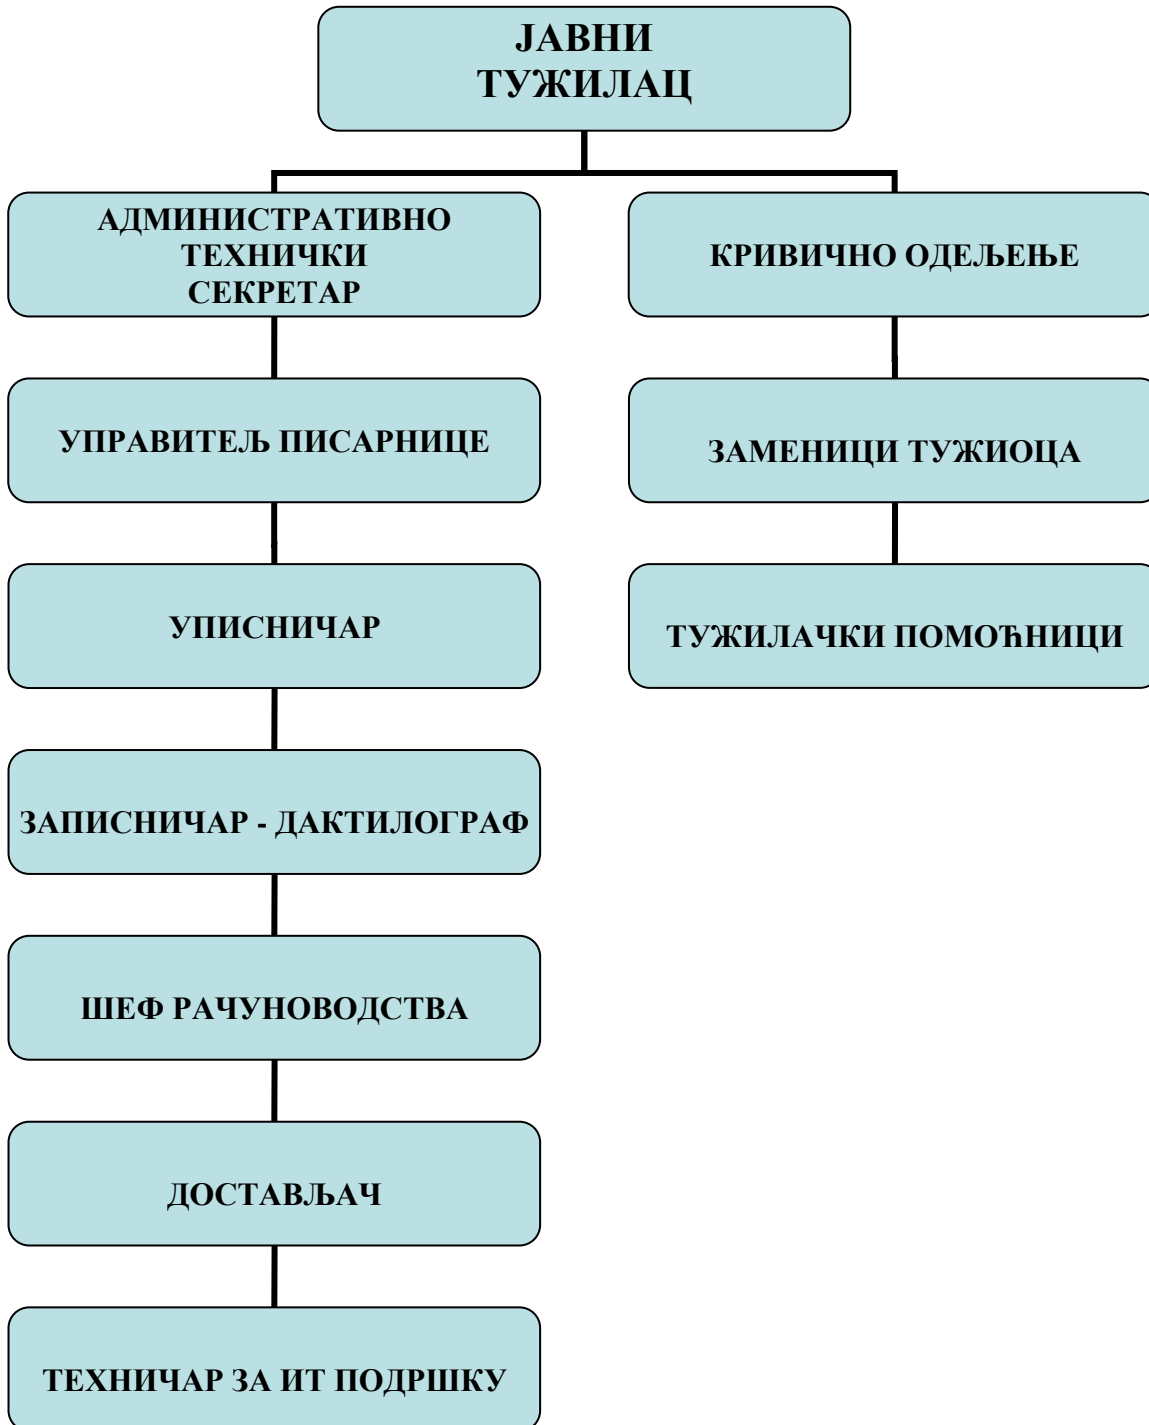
ЈАВНИ ТУЖИЛАЦ

АДМИНИСТРАТИВНО ТЕХНИЧКИ СЕКРЕТАР

КРИВИЧНО ОДЕЉЕЊЕ

УПРАВИТЕЉ ПИСАРНИЦЕ

ЗАМЕНИЦИ ТУЖИОЦА

УПИСНИЧАР

ТУЖИЛАЧКИ ПОМОЋНИЦИ

ЗАПИСНИЧАР - ДАКТИЛОГРАФ

ШЕФ РАЧУНОВОДСТВА

ДОСТАВЉАЧ

ТЕХНИЧАР ЗА ИТ ПОДРШКУ